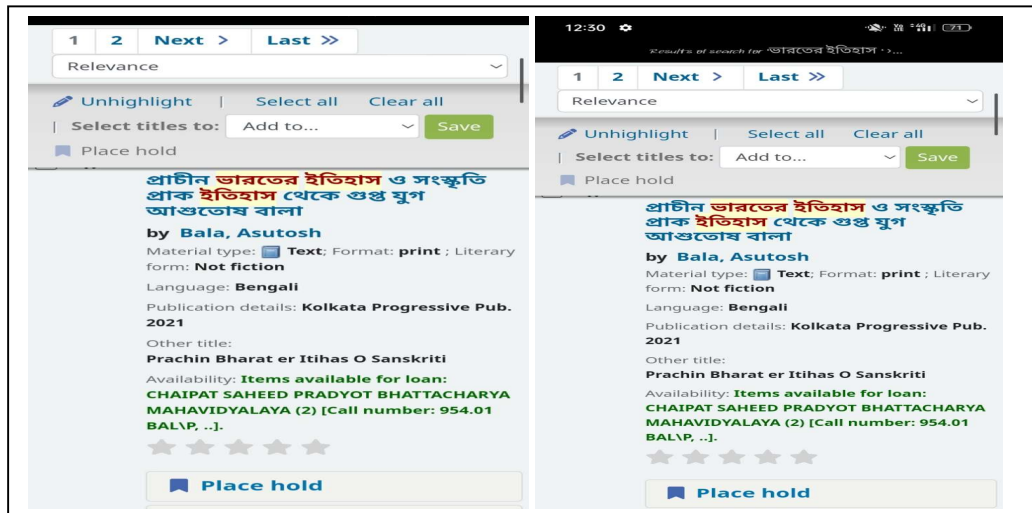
1 2 Next > Last ≫

Relevance

Unhighlight | Select all Clear all

| Select titles to: Add to... Save

Place hold

প্রাচীন ভারতের ইতিহাস ও সংস্কৃতি প্রাক ইতিহাস থেকে গুপ্ত যুগ আশুতোষ বালা

by Bala, Asutosh

Material type: Text; Format: print ; Literary form: Not fiction

Language: Bengali

Publication details: Kolkata Progressive Pub. 2021

Other title:

Prachin Bharat er Itihas O Sanskriti

Availability: Items available for loan: CHAIPAT SAHEED PRADYOT BHATTACHARYA MAHAVIDYALAYA (2) [Call number: 954.01 BAL\P, ..].

Place hold

12:30

Results of search for 'ভারতের ইতিহাস '›...

1 2 Next > Last ≫

Relevance

Unhighlight | Select all Clear all

| Select titles to: Add to... Save

Place hold

প্রাচীন ভারতের ইতিহাস ও সংস্কৃতি প্রাক ইতিহাস থেকে গুপ্ত যুগ আশুতোষ বালা

by Bala, Asutosh

Material type: Text; Format: print ; Literary form: Not fiction

Language: Bengali

Publication details: Kolkata Progressive Pub. 2021

Other title:

Prachin Bharat er Itihas O Sanskriti

Availability: Items available for loan: CHAIPAT SAHEED PRADYOT BHATTACHARYA MAHAVIDYALAYA (2) [Call number: 954.01 BAL\P, ..].

Place hold